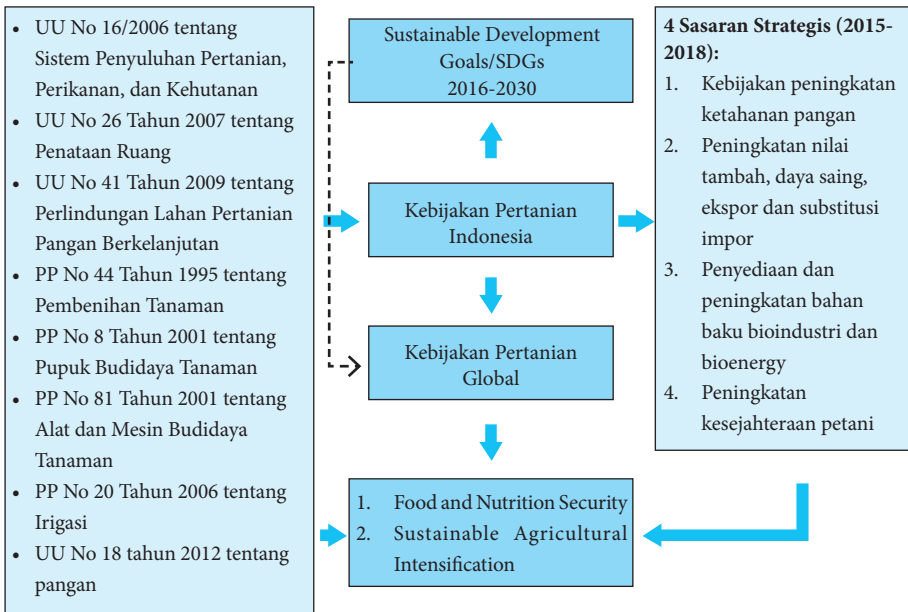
- UU No 16/2006 tentang Sistem Penyuluhan Pertanian, Perikanan, dan Kehutanan
- UU No 26 Tahun 2007 tentang Penataan Ruang
- UU No 41 Tahun 2009 tentang Perlindungan Lahan Pertanian Pangan Berkelanjutan
- PP No 44 Tahun 1995 tentang Pembenihan Tanaman
- PP No 8 Tahun 2001 tentang Pupuk Budidaya Tanaman
- PP No 81 Tahun 2001 tentang Alat dan Mesin Budidaya Tanaman
- PP No 20 Tahun 2006 tentang Irigasi
- UU No 18 tahun 2012 tentang pangan

Sustainable Development Goals/SDGs 2016-2030

Kebijakan Pertanian Indonesia

Kebijakan Pertanian Global

1. Food and Nutrition Security
2. Sustainable Agricultural Intensification

4 Sasaran Strategis (2015-2018):
1. Kebijakan peningkatan ketahanan pangan
2. Peningkatan nilai tambah, daya saing, ekspor dan substitusi impor
3. Penyediaan dan peningkatan bahan baku bioindustri dan bioenergy
4. Peningkatan kesejahteraan petani